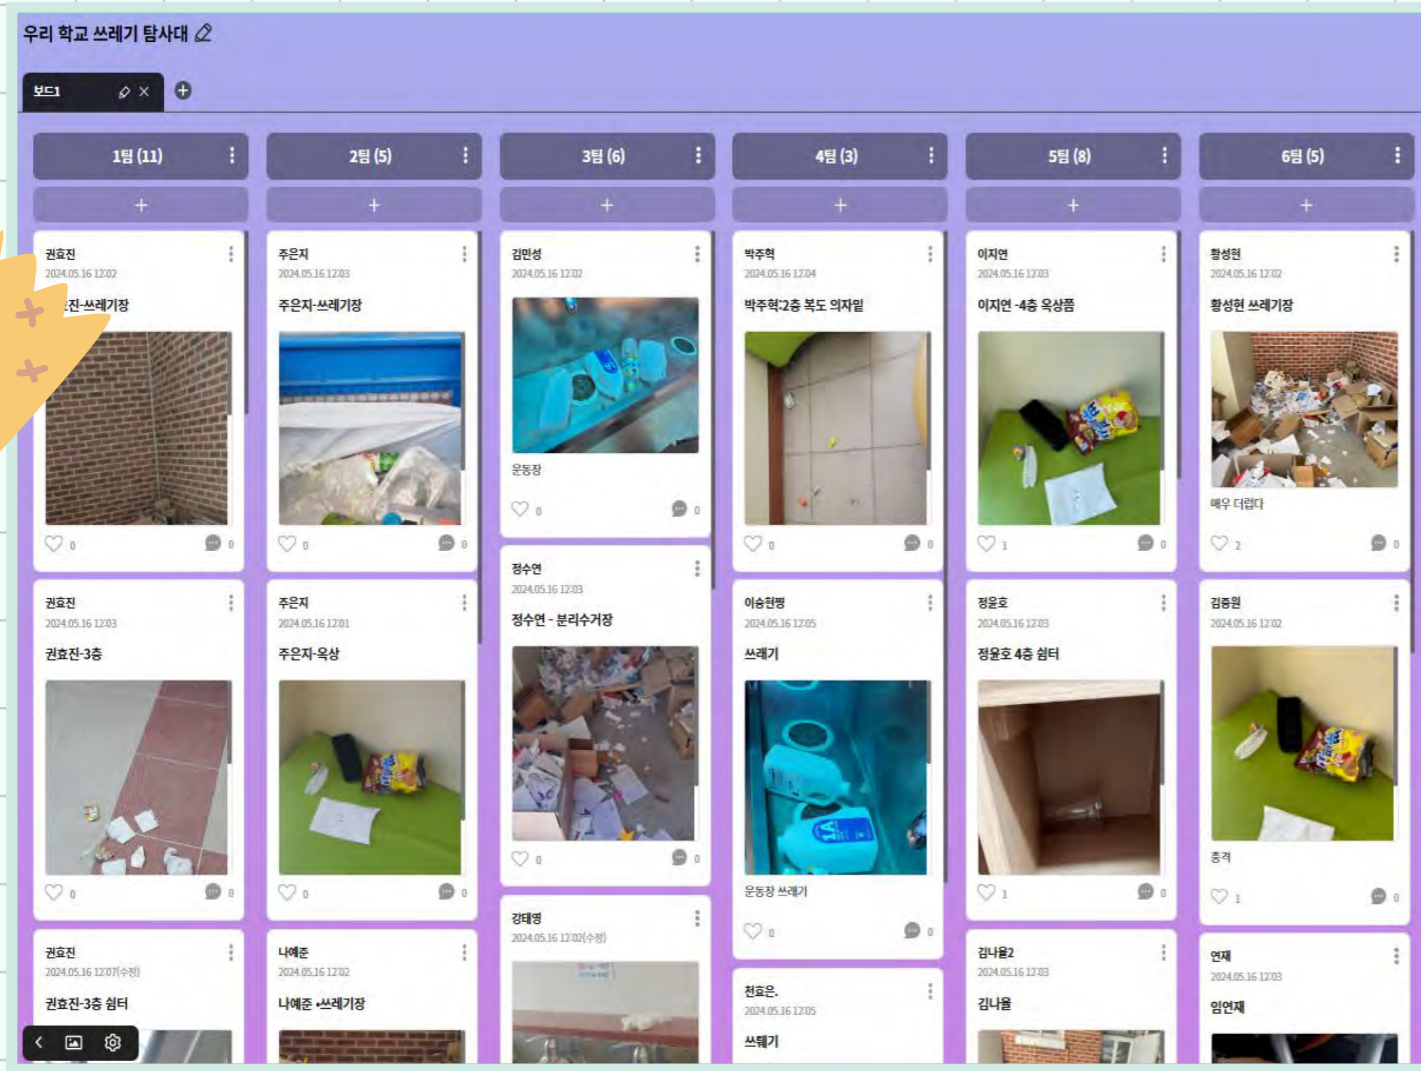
우리 학교 쓰레기 탐사대

보드1

1팀 (11)

+

권효진
2024.05.16 12:02
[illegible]진-쓰레기장

0 0

권효진
2024.05.16 12:03
권효진-3층

0 0

권효진
2024.05.16 12:07(수정)
권효진-3층 쉼터

2팀 (5)

+

주은지
2024.05.16 12:03
주은지-쓰레기장

0 0

주은지
2024.05.16 12:01
주은지-옥상

0 0

나예준
2024.05.16 12:02
나예준 -쓰레기장

3팀 (6)

+

김민성
2024.05.16 12:02
운동장

0 0

정수연
2024.05.16 12:03
정수연 - 분리수거장

0 0

강태영
2024.05.16 12:02(수정)

4팀 (3)

+

박주혁
2024.05.16 12:04
박주혁:2층 복도 의자밑

0 0

이승현빵
2024.05.16 12:05
쓰레기
운동장 쓰레기

0 0

천효은.
2024.05.16 12:05
쓰레기

5팀 (8)

+

이지연
2024.05.16 12:03
이지연 -4층 옥상쯤

1 0

정윤호
2024.05.16 12:03
정윤호 4층 쉼터

1 0

김나율2
2024.05.16 12:03
김나율

6팀 (5)

+

황성현
2024.05.16 12:02
황성현 쓰레기장
매우 더럽다

2 0

김종원
2024.05.16 12:02
충격

1 0

연재
2024.05.16 12:03
임연재